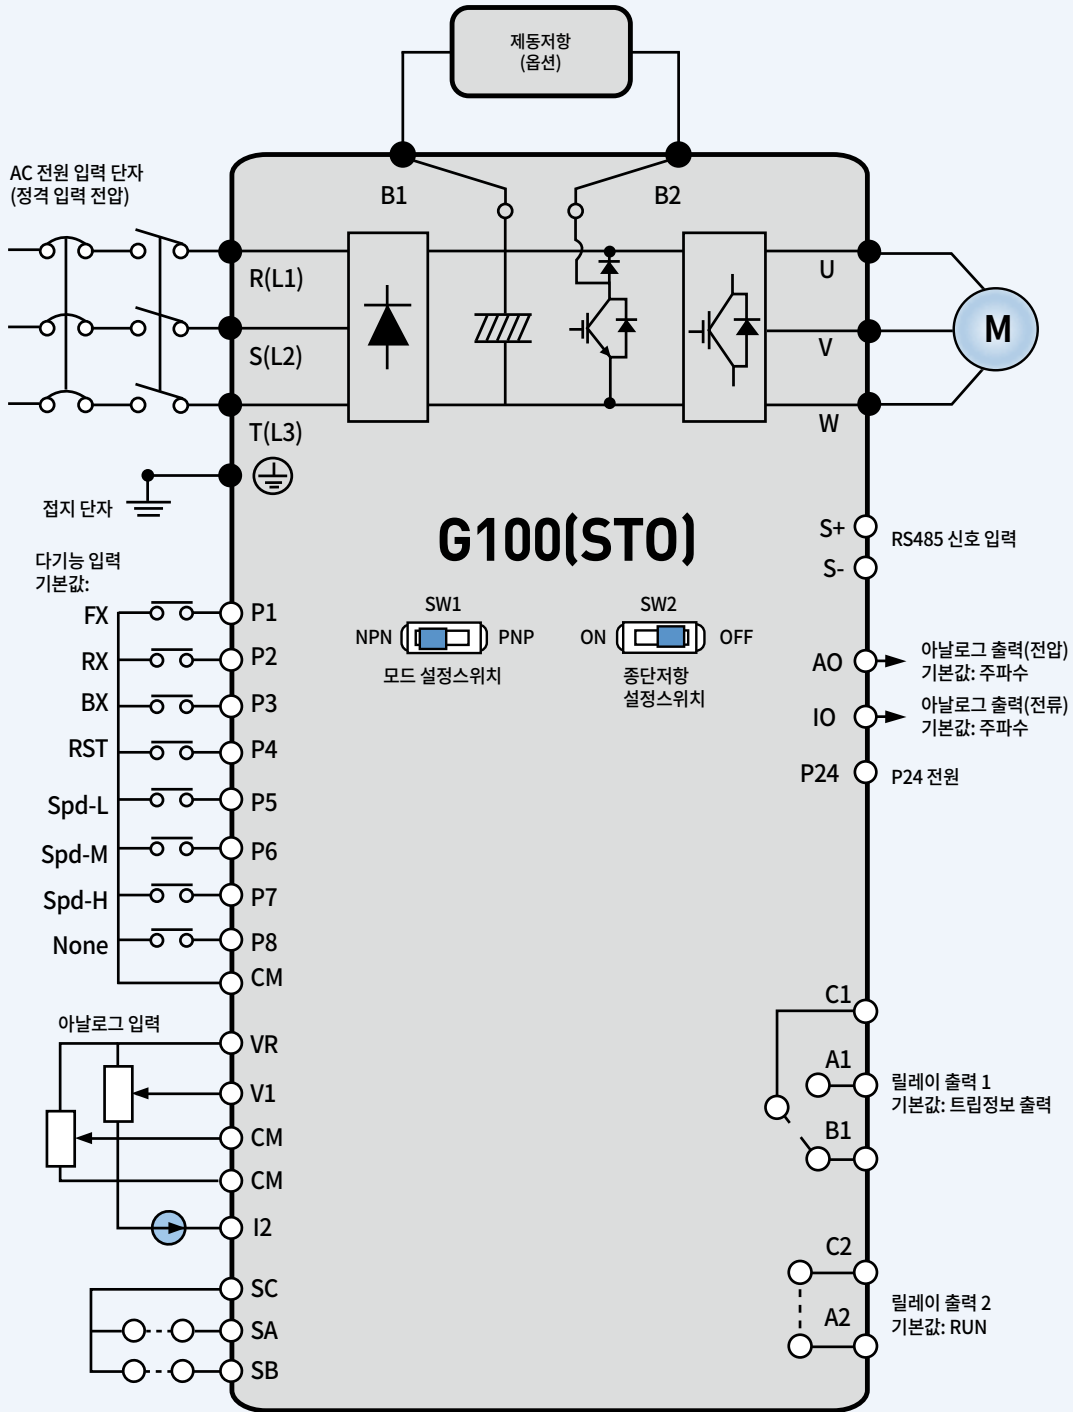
제동저항
(옵션)

AC 전원 입력 단자
(정격 입력 전압)

B1

B2

R(L1)

S(L2)

T(L3)

U

V

W

M

접지 단자

G100(STO)

다기능 입력
기본값:

FX
P1

RX
P2

BX
P3

RST
P4

Spd-L
P5

Spd-M
P6

Spd-H
P7

None
P8

CM

SW1
NPN PNP
모드 설정스위치

SW2
ON OFF
종단저항
설정스위치

S+
S-
RS485 신호 입력

AO
아날로그 출력(전압)
기본값: 주파수

IO
아날로그 출력(전류)
기본값: 주파수

P24
P24 전원

아날로그 입력

VR
V1
CM
CM
I2

SC
SA
SB

C1
A1
B1
릴레이 출력 1
기본값: 트립정보 출력

C2
A2
릴레이 출력 2
기본값: RUN